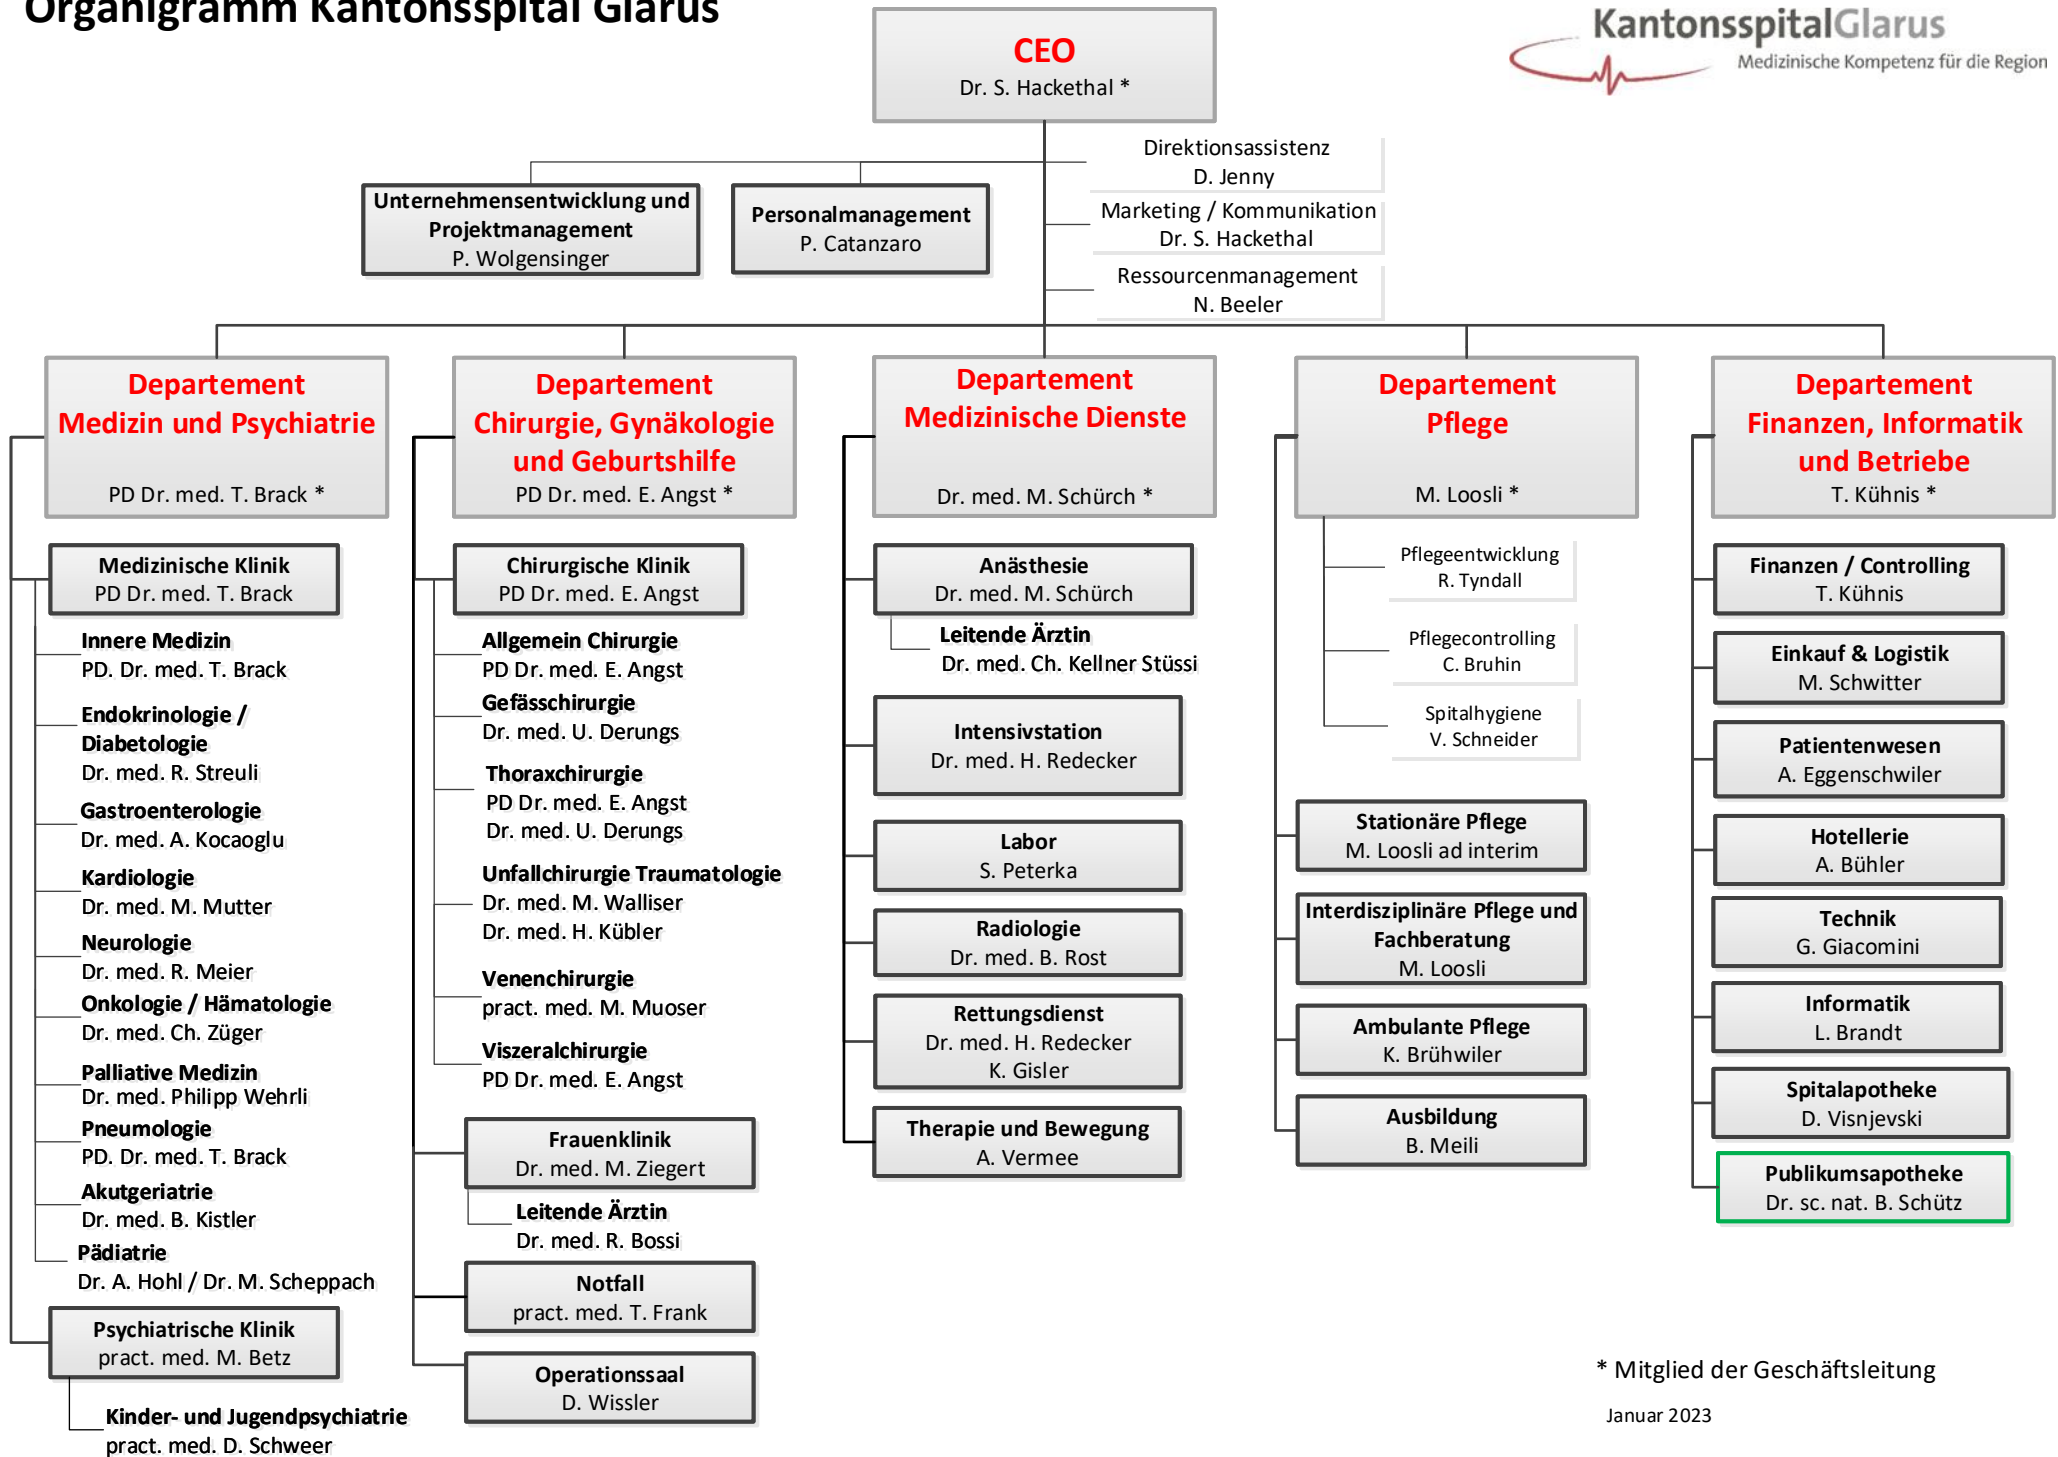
Organigramm Kantonsspital Glarus

KantonsspitalGlarus
Medizinische Kompetenz für die Region

CEO
Dr. S. Hackethal *

Direktionsassistenz
D. Jenny

Marketing / Kommunikation
Dr. S. Hackethal

Ressourcenmanagement
N. Beeler

Unternehmensentwicklung und Projektmanagement
P. Wolgensinger

Personalmanagement
P. Catanzaro

Departement
Medizin und Psychiatrie
PD Dr. med. T. Brack *

Medizinische Klinik
PD Dr. med. T. Brack

Innere Medizin
PD. Dr. med. T. Brack

Endokrinologie / Diabetologie
Dr. med. R. Streuli

Gastroenterologie
Dr. med. A. Kocaoglu

Kardiologie
Dr. med. M. Mutter

Neurologie
Dr. med. R. Meier

Onkologie / Hämatologie
Dr. med. Ch. Züger

Palliative Medizin
Dr. med. Philipp Wehrli

Pneumologie
PD. Dr. med. T. Brack

Akutgeriatrie
Dr. med. B. Kistler

Pädiatrie
Dr. A. Hohl / Dr. M. Scheppach

Psychiatrische Klinik
pract. med. M. Betz

Kinder- und Jugendpsychiatrie
pract. med. D. Schweer

Departement
Chirurgie, Gynäkologie und Geburtshilfe
PD Dr. med. E. Angst *

Chirurgische Klinik
PD Dr. med. E. Angst

Allgemein Chirurgie
PD Dr. med. E. Angst

Gefässchirurgie
Dr. med. U. Derungs

Thoraxchirurgie
PD Dr. med. E. Angst
Dr. med. U. Derungs

Unfallchirurgie Traumatologie
Dr. med. M. Walliser
Dr. med. H. Kübler

Venenchirurgie
pract. med. M. Muoser

Viszeralchirurgie
PD Dr. med. E. Angst

Frauenklinik
Dr. med. M. Ziegert

Leitende Ärztin
Dr. med. R. Bossi

Notfall
pract. med. T. Frank

Operationssaal
D. Wissler

Departement
Medizinische Dienste
Dr. med. M. Schürch *

Anästhesie
Dr. med. M. Schürch

Leitende Ärztin
Dr. med. Ch. Kellner Stüssi

Intensivstation
Dr. med. H. Redecker

Labor
S. Peterka

Radiologie
Dr. med. B. Rost

Rettungsdienst
Dr. med. H. Redecker
K. Gisler

Therapie und Bewegung
A. Vermee

Departement
Pflege
M. Loosli *

Pflegeentwicklung
R. Tyndall

Pflegecontrolling
C. Bruhin

Spitalhygiene
V. Schneider

Stationäre Pflege
M. Loosli ad interim

Interdisziplinäre Pflege und Fachberatung
M. Loosli

Ambulante Pflege
K. Brühwiler

Ausbildung
B. Meili

Departement
Finanzen, Informatik und Betriebe
T. Kühnis *

Finanzen / Controlling
T. Kühnis

Einkauf & Logistik
M. Schwitter

Patientenwesen
A. Eggenschwiler

Hotellerie
A. Bühler

Technik
G. Giacomini

Informatik
L. Brandt

Spitalapotheke
D. Visnjevski

Publikumsapotheke
Dr. sc. nat. B. Schütz

* Mitglied der Geschäftsleitung

Januar 2023